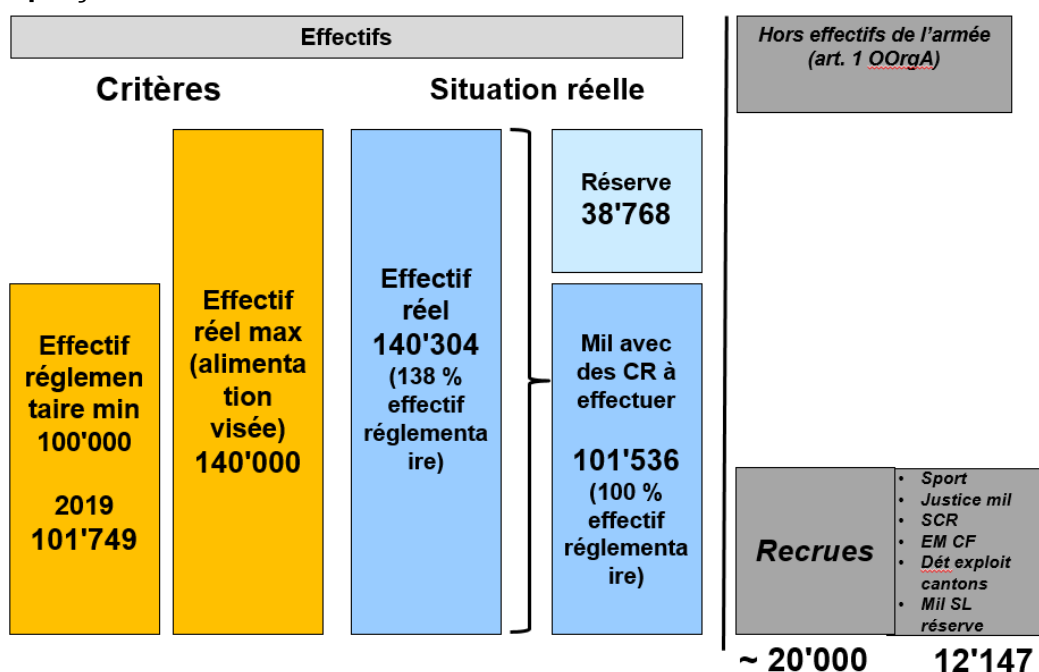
Effectifs

Critères

Situation réelle

Effectif réglementaire min 100'000

2019 101'749

Effectif réel max (alimentation visée) 140'000

Effectif réel 140'304 (138 % effectif réglementaire)

Réserve 38'768

Mil avec des CR à effectuer

101'536 (100 % effectif réglementaire)

Hors effectifs de l'armée (art. 1 OOrgA)

Recrues

- Sport
- Justice mil
- SCR
- EM CF
- Dét exploit cantons
- Mil SL réserve

~ 20'000

12'147